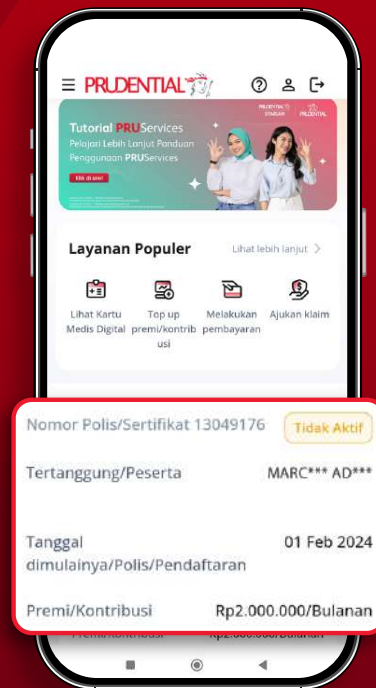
PRUDENTIAL

PRUDENTIAL SYARIAH PRUDENTIAL

Tutorial PRUServices

Pelajari Lebih Lanjut Panduan Penggunaan PRUServices

Klik di sini!

Layanan Populer

Lihat lebih lanjut >

Lihat Kartu Medis Digital

Top up premi/kontribusi

Melakukan pembayaran

Ajukan klaim

Nomor Polis/Sertifikat 13049176

Tidak Aktif

Tertanggung/Peserta

MARC*** AD***

Tanggal dimulainya/Polis/Pendaftaran

01 Feb 2024

Premi/Kontribusi

Rp2.000.000/Bulanan

Premi/Kontribusi

Rp2.000.000/Bulanan